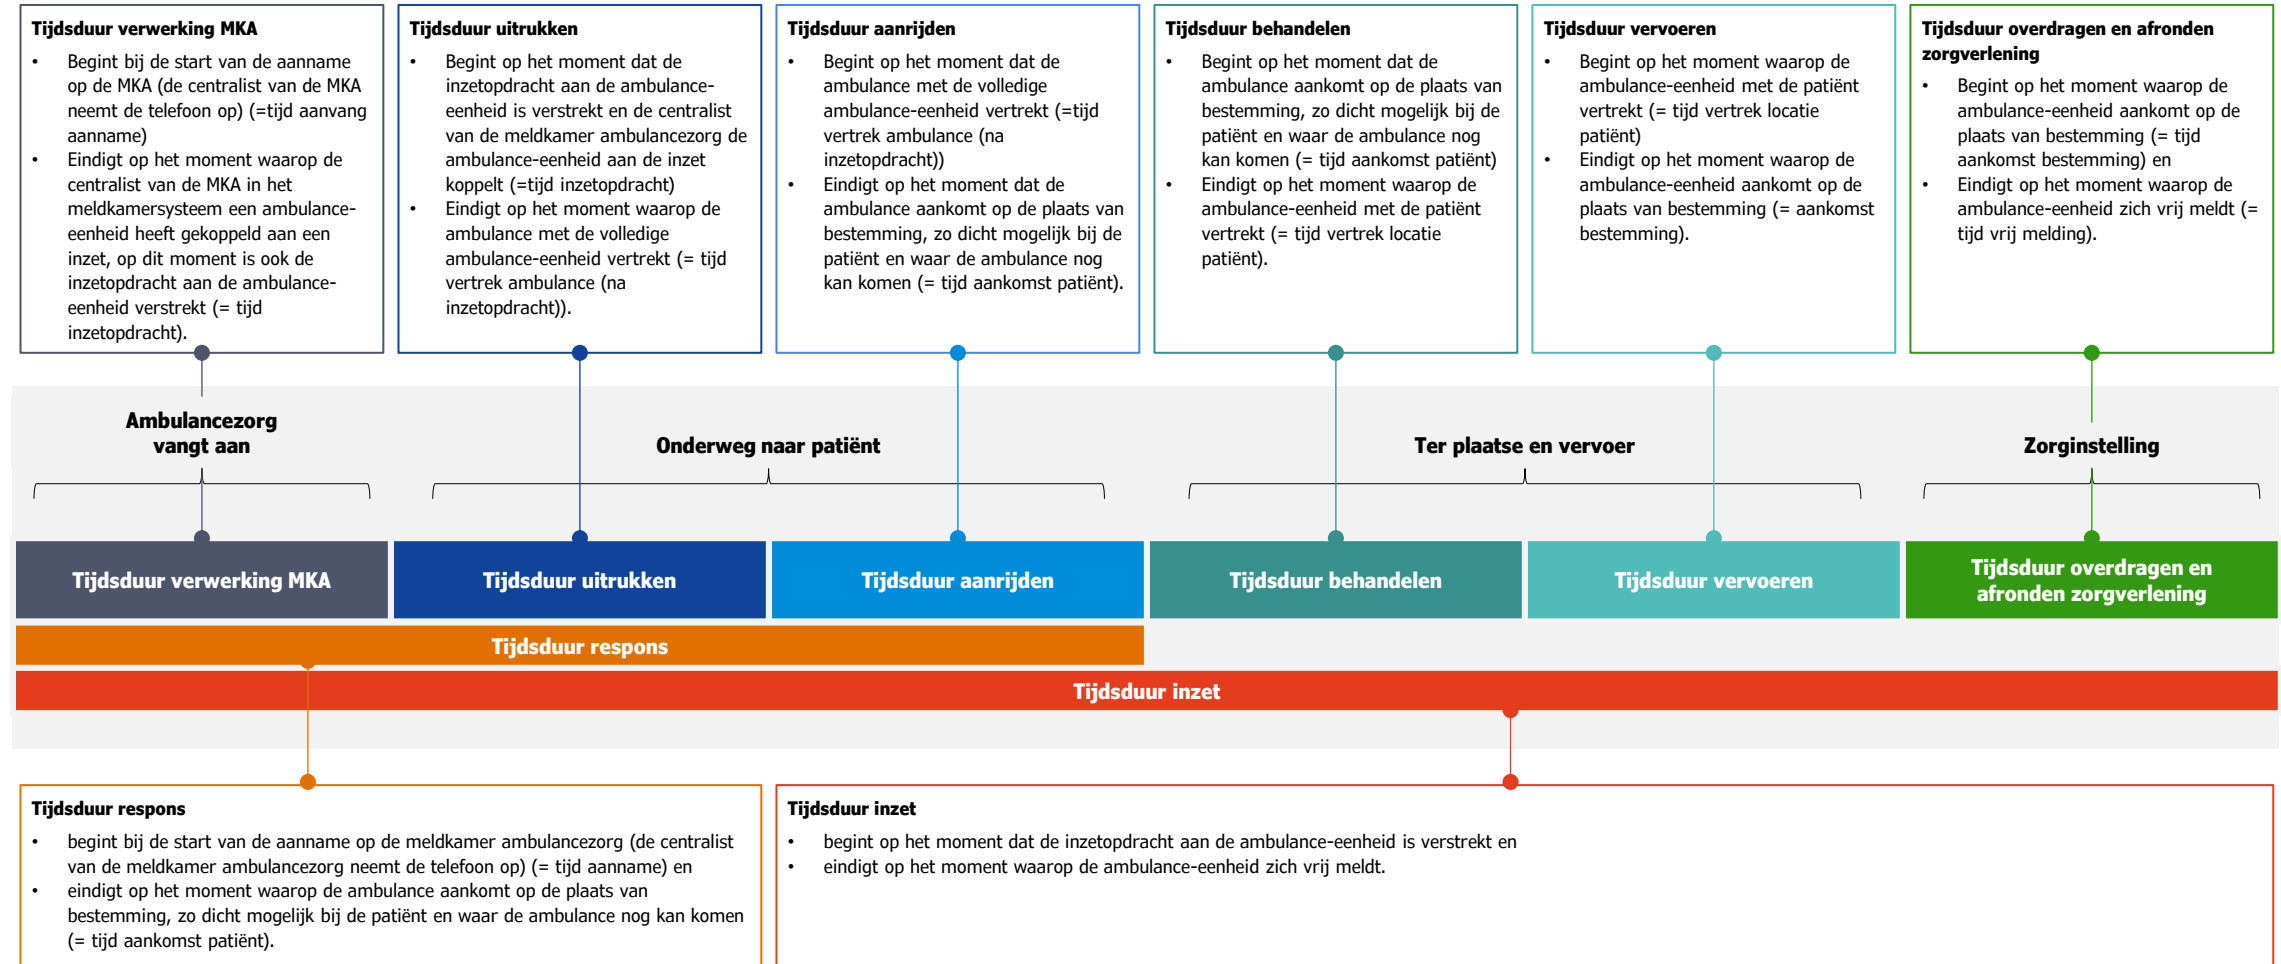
**Tijdsduur verwerking MKA**
- Begint bij de start van de aanname op de MKA (de centralist van de MKA neemt de telefoon op) (=tijd aanvang aanname)
- Eindigt op het moment waarop de centralist van de MKA in het meldkamersysteem een ambulance-eenheid heeft gekoppeld aan een inzet, op dit moment is ook de inzetopdracht aan de ambulance-eenheid verstrekt (= tijd inzetopdracht).

**Tijdsduur uitrukken**
- Begint op het moment dat de inzetopdracht aan de ambulance-eenheid is verstrekt en de centralist van de meldkamer ambulancezorg de ambulance-eenheid aan de inzet koppelt (=tijd inzetopdracht)
- Eindigt op het moment waarop de ambulance met de volledige ambulance-eenheid vertrekt (= tijd vertrek ambulance (na inzetopdracht)).

**Tijdsduur aanrijden**
- Begint op het moment dat de ambulance met de volledige ambulance-eenheid vertrekt (=tijd vertrek ambulance (na inzetopdracht))
- Eindigt op het moment dat de ambulance aankomt op de plaats van bestemming, zo dicht mogelijk bij de patiënt en waar de ambulance nog kan komen (= tijd aankomst patiënt).

**Tijdsduur behandelen**
- Begint op het moment dat de ambulance aankomt op de plaats van bestemming, zo dicht mogelijk bij de patiënt en waar de ambulance nog kan komen (= tijd aankomst patiënt)
- Eindigt op het moment waarop de ambulance-eenheid met de patiënt vertrekt (= tijd vertrek locatie patiënt).

**Tijdsduur vervoeren**
- Begint op het moment waarop de ambulance-eenheid met de patiënt vertrekt (= tijd vertrek locatie patiënt)
- Eindigt op het moment waarop de ambulance-eenheid aankomt op de plaats van bestemming (= aankomst bestemming).

**Tijdsduur overdragen en afronden zorgverlening**
- Begint op het moment waarop de ambulance-eenheid aankomt op de plaats van bestemming (= tijd aankomst bestemming) en
- Eindigt op het moment waarop de ambulance-eenheid zich vrij meldt (= tijd vrij melding).

Ambulancezorg vangt aan

Onderweg naar patiënt

Ter plaatse en vervoer

Zorginstelling

Tijdsduur verwerking MKA | Tijdsduur uitrukken | Tijdsduur aanrijden | Tijdsduur behandelen | Tijdsduur vervoeren | Tijdsduur overdragen en afronden zorgverlening

Tijdsduur respons

Tijdsduur inzet

**Tijdsduur respons**
- begint bij de start van de aanname op de meldkamer ambulancezorg (de centralist van de meldkamer ambulancezorg neemt de telefoon op) (= tijd aanname) en
- eindigt op het moment waarop de ambulance aankomt op de plaats van bestemming, zo dicht mogelijk bij de patiënt en waar de ambulance nog kan komen (= tijd aankomst patiënt).

**Tijdsduur inzet**
- begint op het moment dat de inzetopdracht aan de ambulance-eenheid is verstrekt en
- eindigt op het moment waarop de ambulance-eenheid zich vrij meldt.